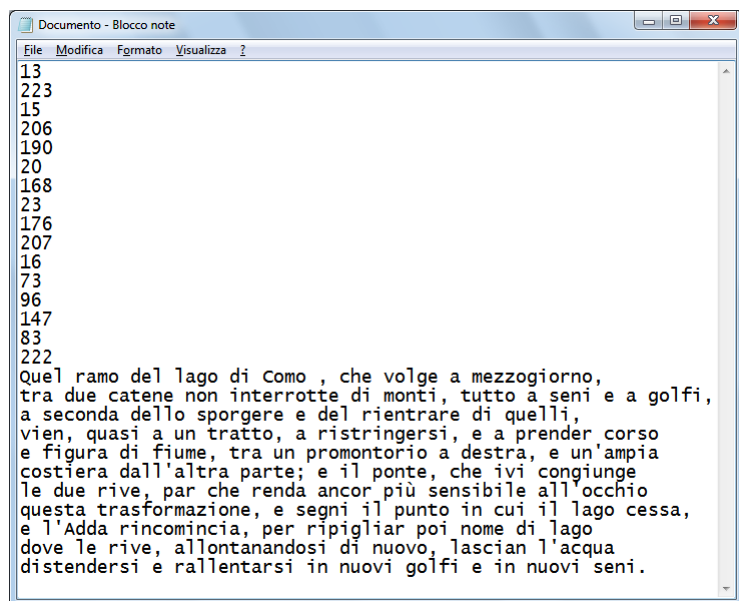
Documento - Blocco note

File Modifica Formato Visualizza ?

13
223
15
206
190
20
168
23
176
207
16
73
96
147
83
222
Quel ramo del lago di Como , che volge a mezzogiorno,
tra due catene non interrotte di monti, tutto a seni e a golfi,
a seconda dello sporgere e del rientrare di quelli,
vien, quasi a un tratto, a ristringersi, e a prender corso
e figura di fiume, tra un promontorio a destra, e un'ampia
costiera dall'altra parte; e il ponte, che ivi congiunge
le due rive, par che renda ancor più sensibile all'occhio
questa trasformazione, e segni il punto in cui il lago cessa,
e l'Adda rincomincia, per ripigliar poi nome di lago
dove le rive, allontanandosi di nuovo, lascian l'acqua
distendersi e rallentarsi in nuovi golfi e in nuovi seni.